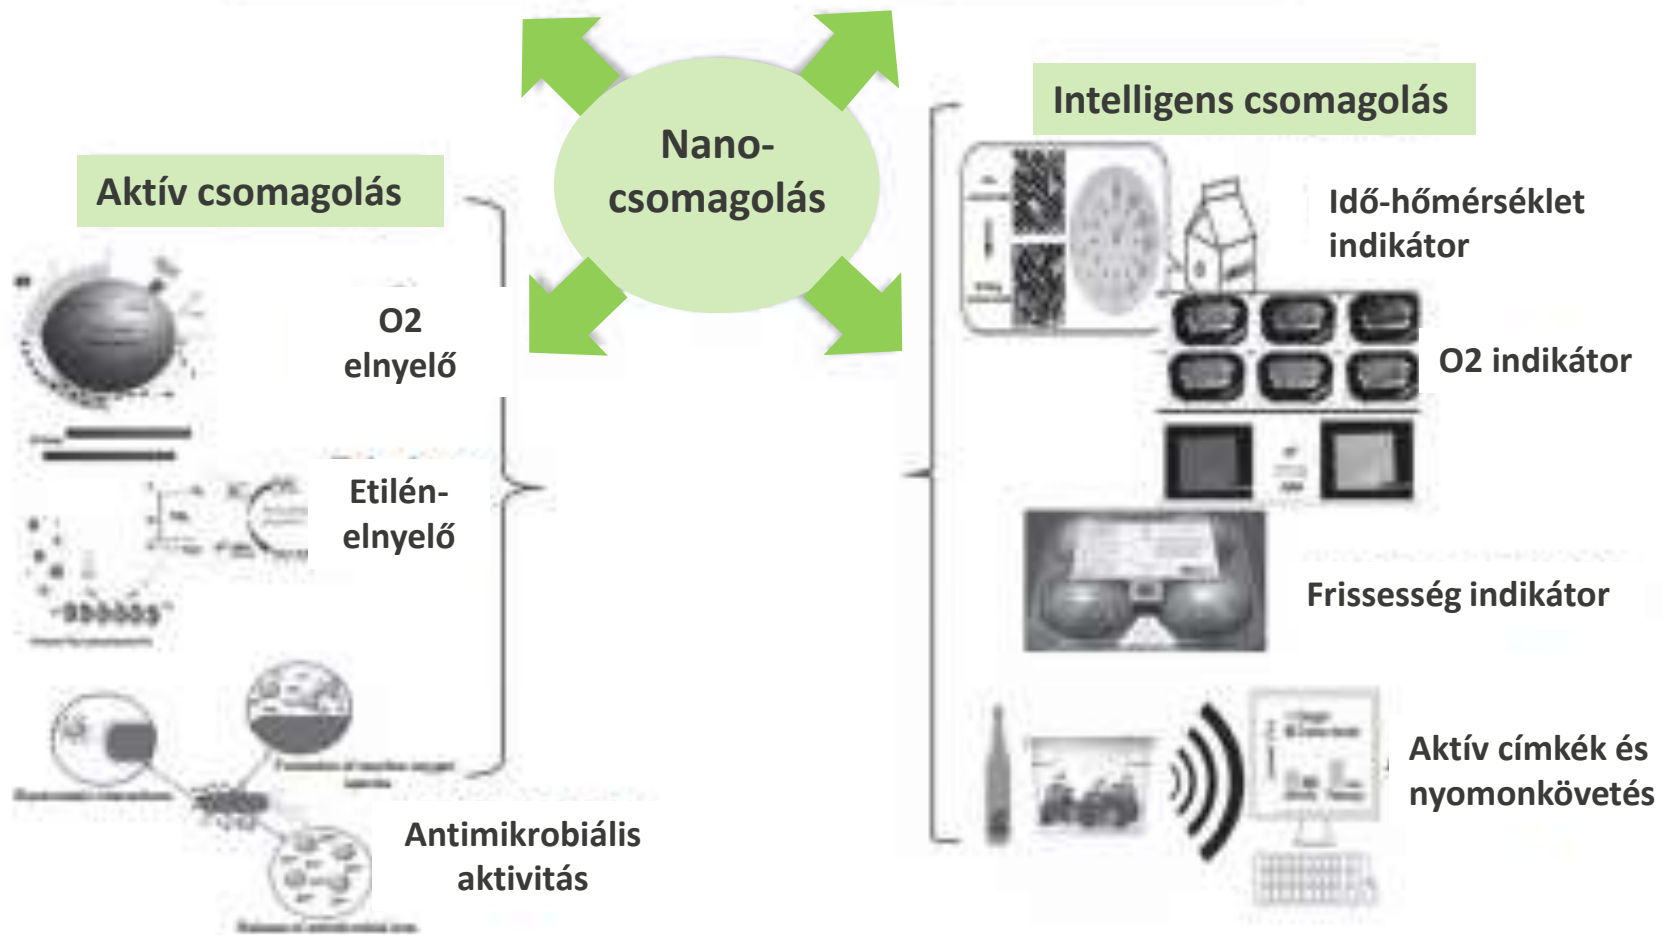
Nano-csomagolás

Aktív csomagolás

O2 elnyelő

Etilén-elnyelő

Antimikrobiális aktivitás

Intelligens csomagolás

Idő-hőmérséklet indikátor

O2 indikátor

Frissesség indikátor

Aktív címkék és nyomonkövetés